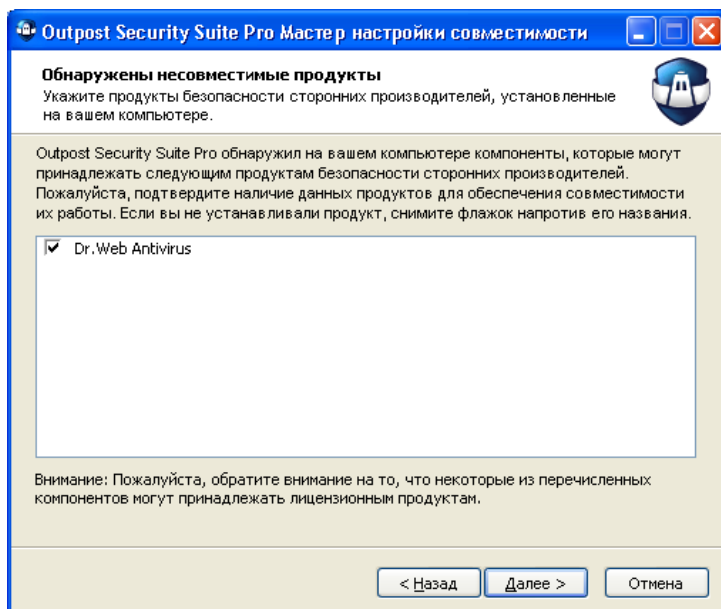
Outpost Security Suite Pro Мастер настройки совместимости

Обнаружены несовместимые продукты
Укажите продукты безопасности сторонних производителей, установленные на вашем компьютере.

Outpost Security Suite Pro обнаружил на вашем компьютере компоненты, которые могут принадлежать следующим продуктам безопасности сторонних производителей. Пожалуйста, подтвердите наличие данных продуктов для обеспечения совместимости их работы. Если вы не устанавливали продукт, снимите флажок напротив его названия.

☑ Dr.Web Antivirus

Внимание: Пожалуйста, обратите внимание на то, что некоторые из перечисленных компонентов могут принадлежать лицензионным продуктам.

< Назад | Далее > | Отмена